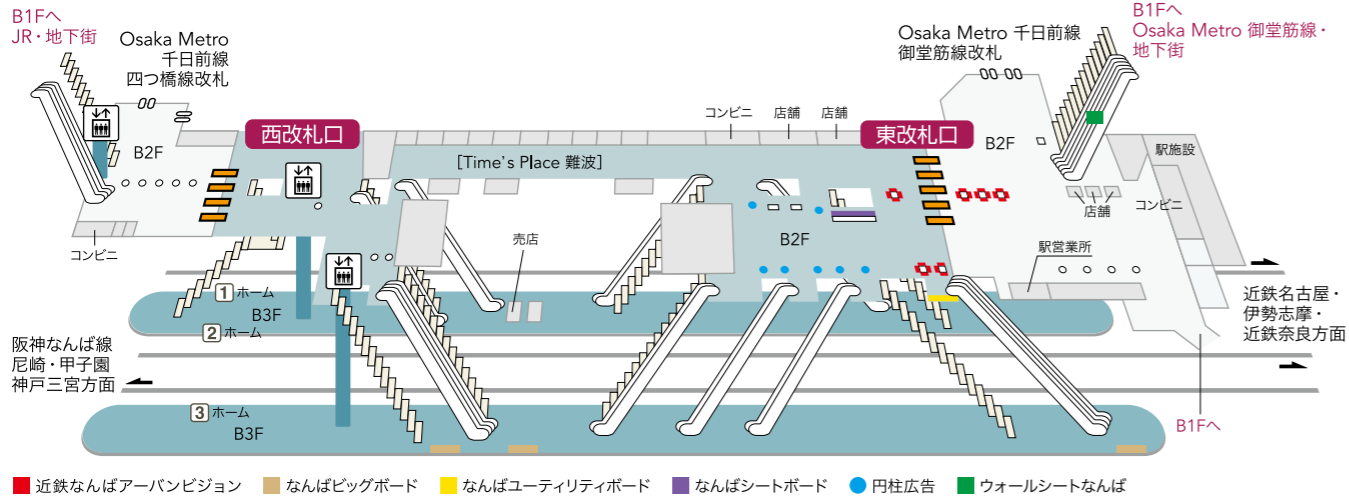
B1Fへ
JR・地下街

Osaka Metro
千日前線
四つ橋線改札

B2F

西改札口

[Time's Place 難波]

コンビニ　店舗　店舗

東改札口

B2F

Osaka Metro 千日前線
御堂筋線改札

B1Fへ
Osaka Metro 御堂筋線・
地下街

駅施設

店舗

コンビニ

コンビニ

売店

B2F

駅営業所

1 ホーム
B3F
2 ホーム

3 ホーム
B3F

阪神なんば線
尼崎・甲子園
神戸三宮方面

近鉄名古屋・
伊勢志摩・
近鉄奈良方面

B1Fへ

近鉄なんばアーバンビジョン　なんばビッグボード　なんばユーティリティボード　なんばシートボード　円柱広告　ウォールシートなんば